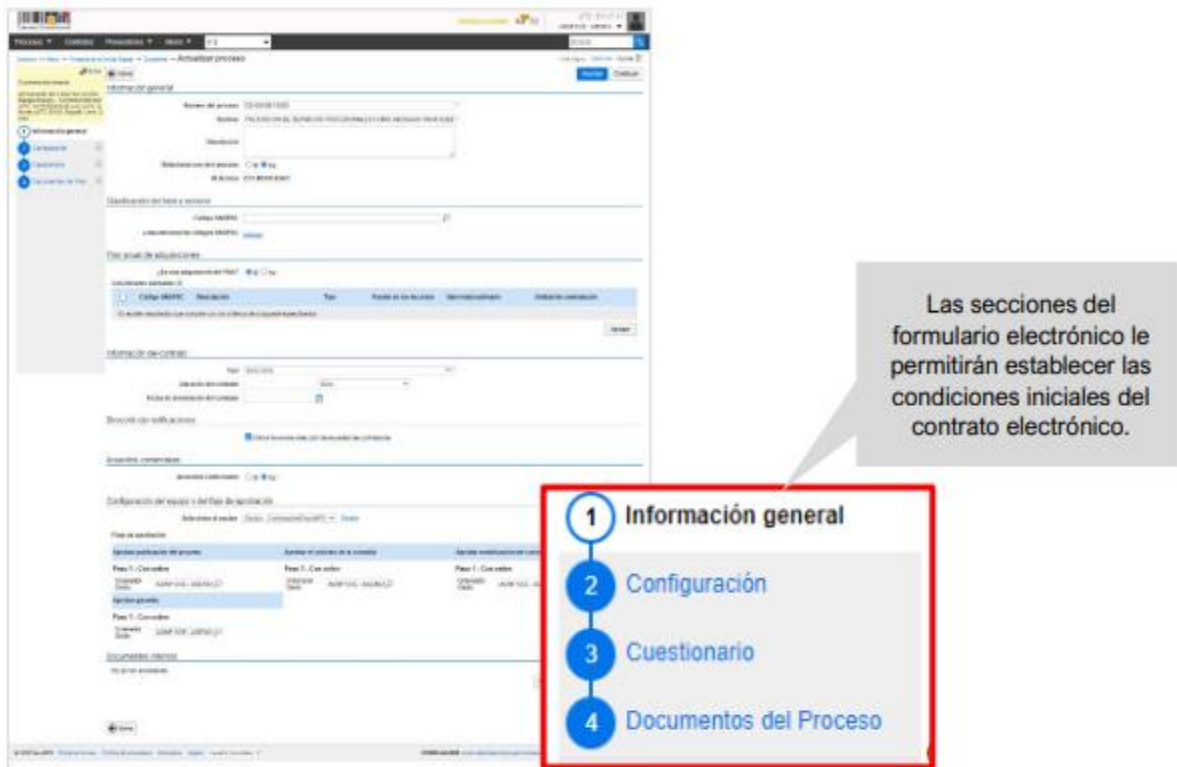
Las secciones del formulario electrónico le permitirán establecer las condiciones iniciales del contrato electrónico.

1 Información general
2 Configuración
3 Cuestionario
4 Documentos del Proceso

Proceso Contratos Proveedores Menú

Actualizar proceso

Información general

Información general
Configuración
Cuestionario
Documentos del Proceso

Clasificación del bien o servicio

Plan anual de adquisiciones

Información del contrato

Dirección de notificaciones

Acuerdos comerciales

Configuración del equipo y del flujo de aprobación

Documentos internos